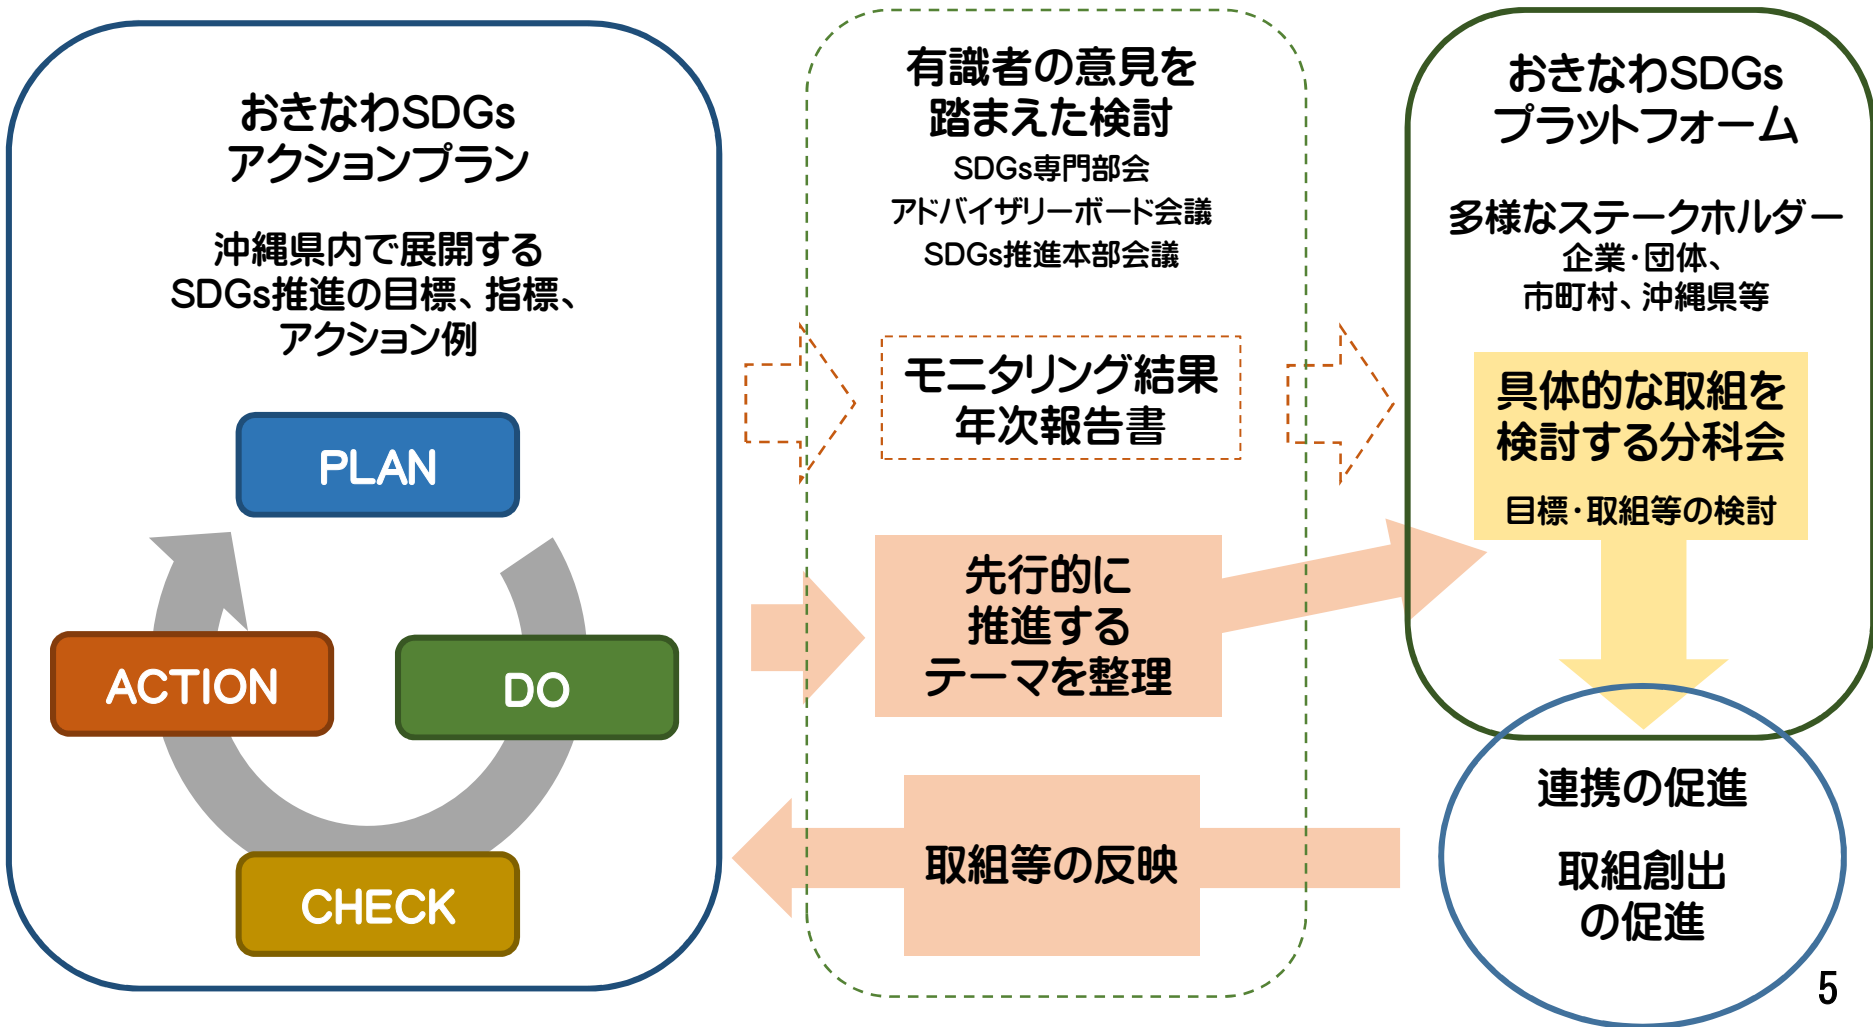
おきなわSDGs
アクションプラン

沖縄県内で展開する
SDGs推進の目標、指標、
アクション例

PLAN

ACTION

DO

CHECK

有識者の意見を
踏まえた検討
SDGs専門部会
アドバイザリーボード会議
SDGs推進本部会議

モニタリング結果
年次報告書

先行的に
推進する
テーマを整理

取組等の反映

おきなわSDGs
プラットフォーム

多様なステークホルダー
企業・団体、
市町村、沖縄県等

具体的な取組を
検討する分科会
目標・取組等の検討

連携の促進

取組創出
の促進

5